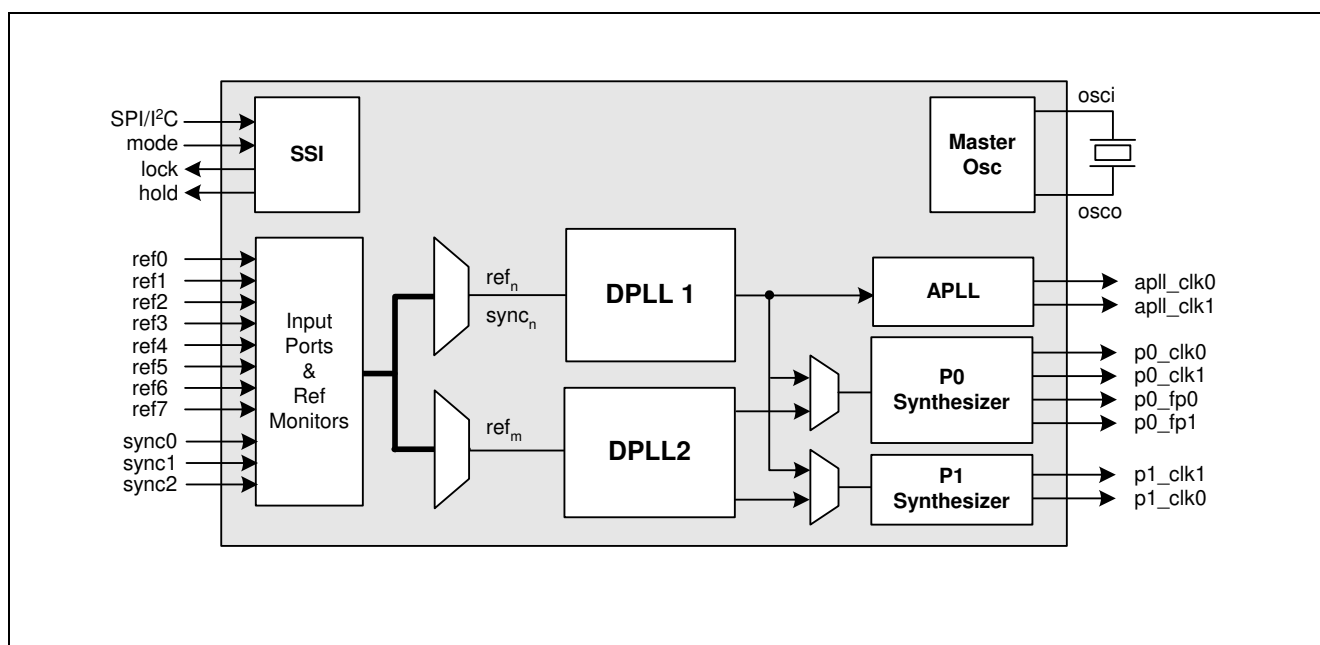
SPI/I²C
mode
lock
hold

SSI

Master Osc

osci
osco

ref0
ref1
ref2
ref3
ref4
ref5
ref6
ref7
sync0
sync1
sync2

Input Ports & Ref Monitors

$ref_n$
$sync_n$

$ref_m$

DPLL 1

DPLL2

APLL

apll_clk0
apll_clk1

P0 Synthesizer

p0_clk0
p0_clk1
p0_fp0
p0_fp1

P1 Synthesizer

p1_clk1
p1_clk0